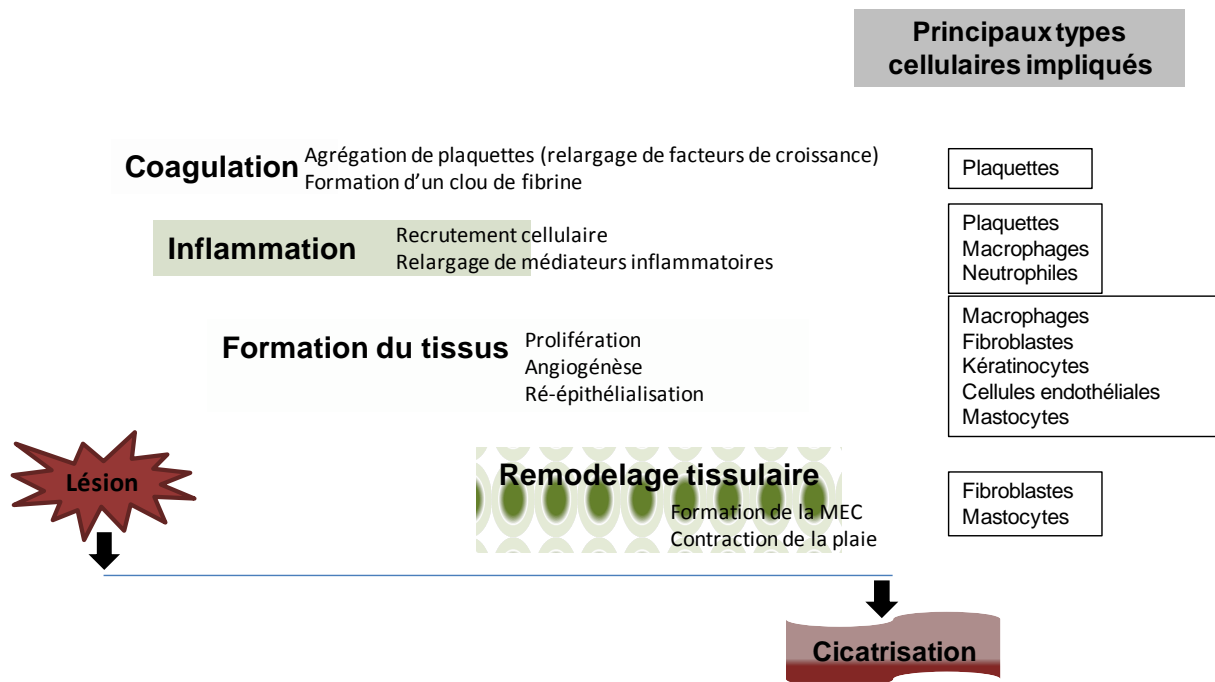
Principaux types cellulaires impliqués

Coagulation
Agrégation de plaquettes (relargage de facteurs de croissance)
Formation d'un clou de fibrine

Plaquettes

Inflammation
Recrutement cellulaire
Relargage de médiateurs inflammatoires

Plaquettes
Macrophages
Neutrophiles

Formation du tissus
Prolifération
Angiogénèse
Ré-épithélialisation

Macrophages
Fibroblastes
Kératinocytes
Cellules endothéliales
Mastocytes

Lésion

Remodelage tissulaire
Formation de la MEC
Contraction de la plaie

Fibroblastes
Mastocytes

Cicatrisation